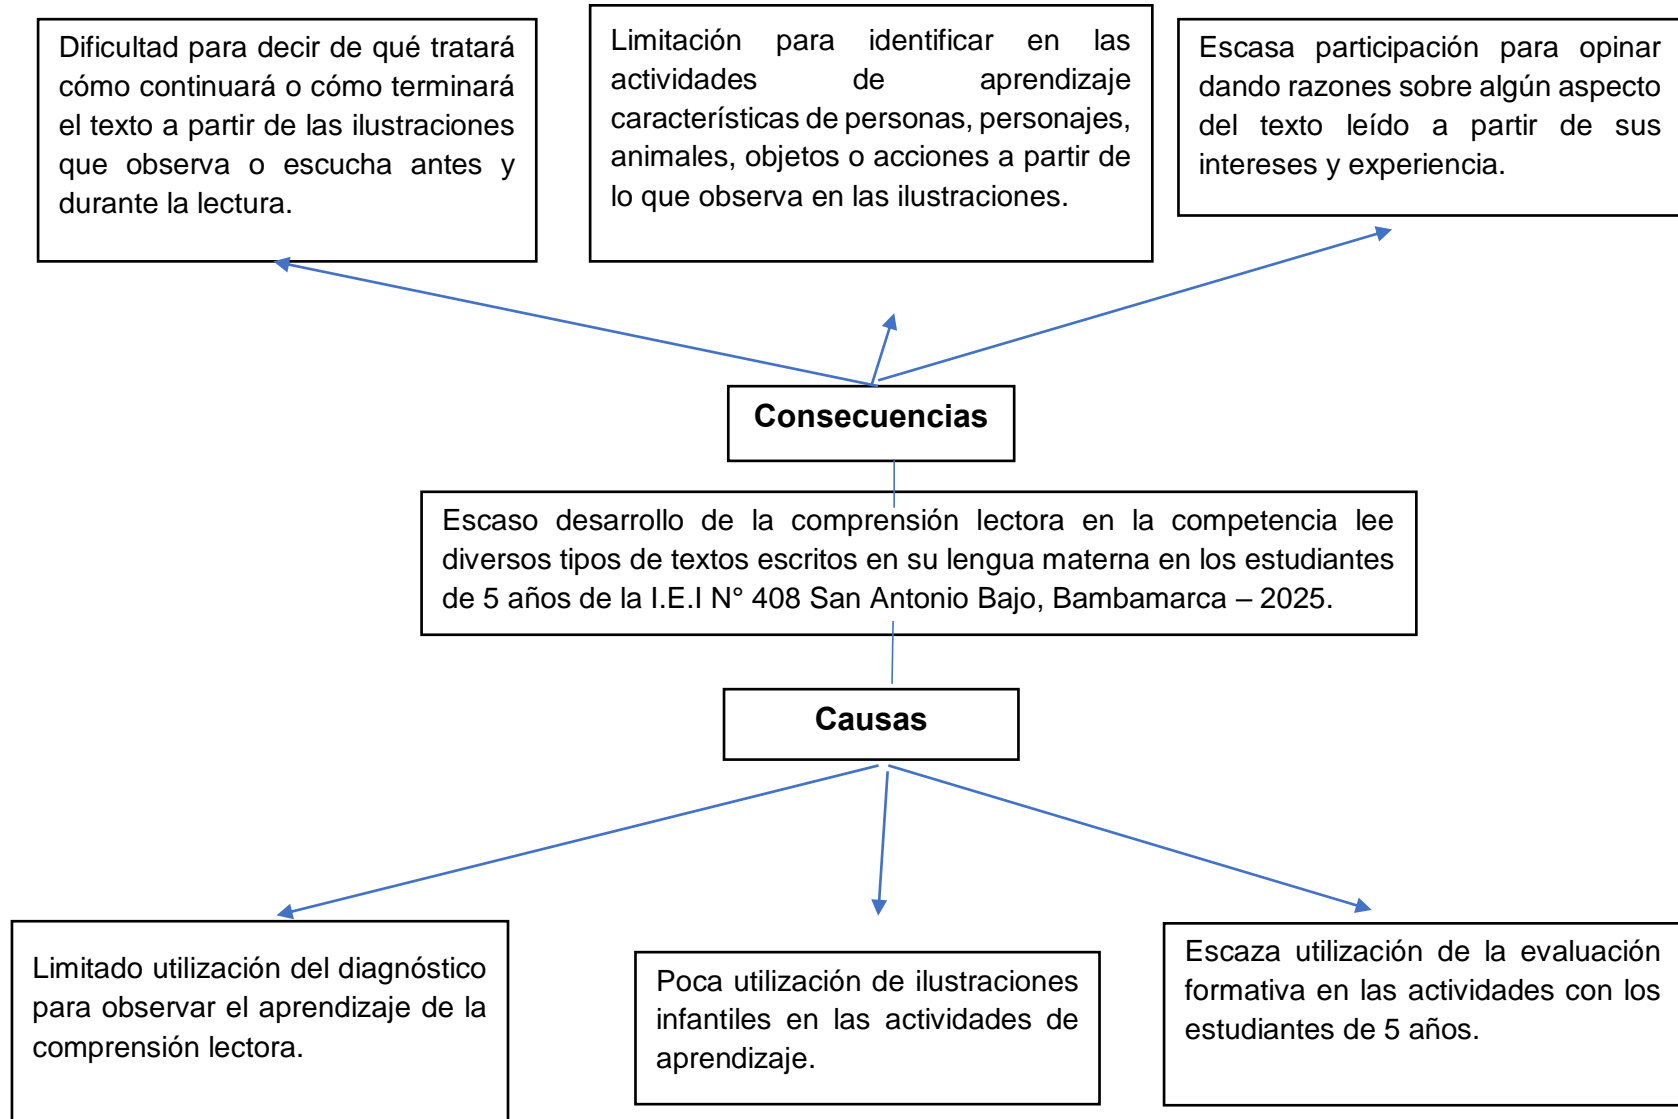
Dificultad para decir de qué tratará cómo continuará o cómo terminará el texto a partir de las ilustraciones que observa o escucha antes y durante la lectura.

Limitación para identificar en las actividades de aprendizaje características de personas, personajes, animales, objetos o acciones a partir de lo que observa en las ilustraciones.

Escasa participación para opinar dando razones sobre algún aspecto del texto leído a partir de sus intereses y experiencia.

Consecuencias

Escaso desarrollo de la comprensión lectora en la competencia lee diversos tipos de textos escritos en su lengua materna en los estudiantes de 5 años de la I.E.I N° 408 San Antonio Bajo, Bambamarca – 2025.

Causas

Limitado utilización del diagnóstico para observar el aprendizaje de la comprensión lectora.

Poca utilización de ilustraciones infantiles en las actividades de aprendizaje.

Escaza utilización de la evaluación formativa en las actividades con los estudiantes de 5 años.